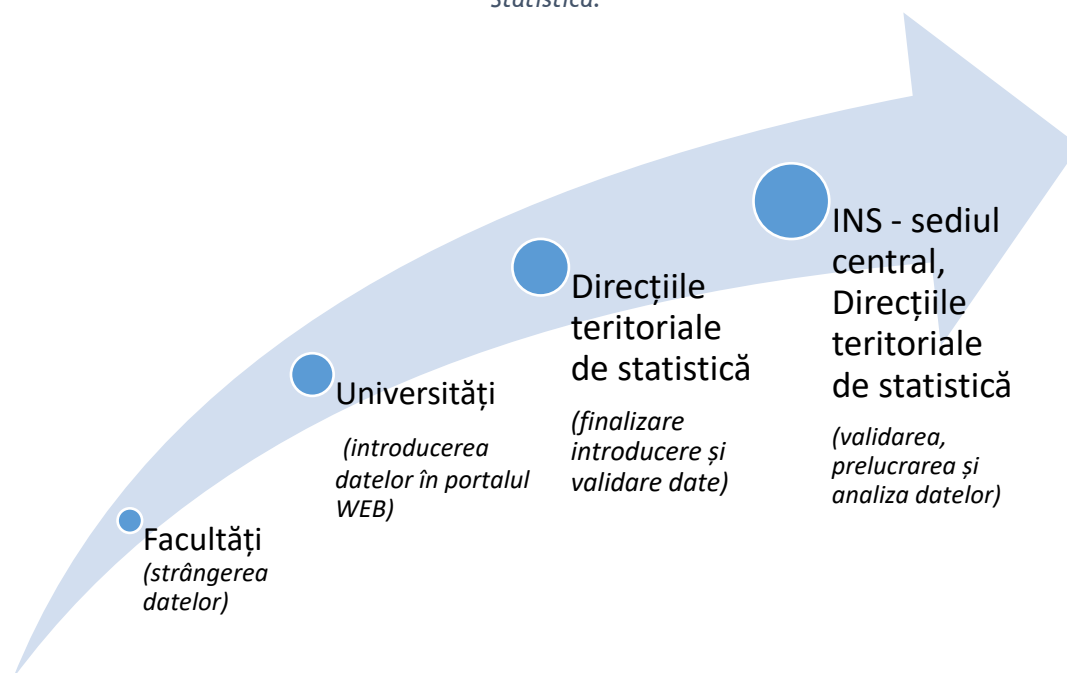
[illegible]statistică.

Facultăți
(strângerea datelor)

Universități
(introducerea datelor în portalul WEB)

Direcțiile teritoriale de statistică
(finalizare introducere și validare date)

INS - sediul central, Direcțiile teritoriale de statistică
(validarea, prelucrarea și analiza datelor)